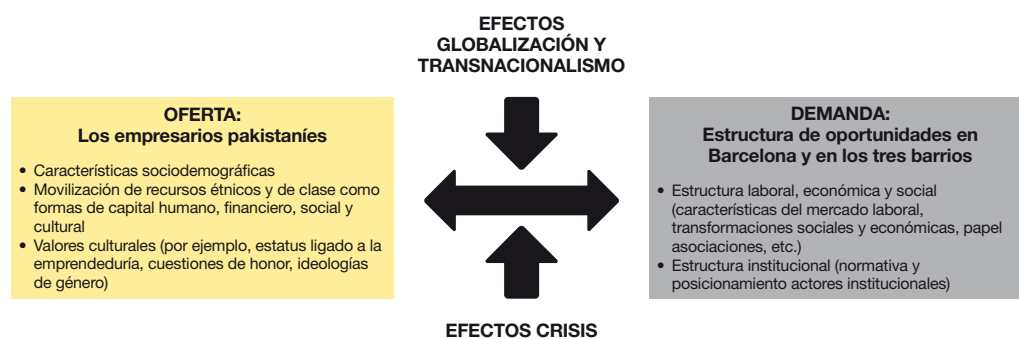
EFECTOS
GLOBALIZACIÓN Y
TRANSNACIONALISMO

OFERTA:
Los empresarios pakistaníes

• Características sociodemográficas
• Movilización de recursos étnicos y de clase como formas de capital humano, financiero, social y cultural
• Valores culturales (por ejemplo, estatus ligado a la emprendeduría, cuestiones de honor, ideologías de género)

DEMANDA:
Estructura de oportunidades en Barcelona y en los tres barrios

• Estructura laboral, económica y social (características del mercado laboral, transformaciones sociales y económicas, papel asociaciones, etc.)
• Estructura institucional (normativa y posicionamiento actores institucionales)

EFECTOS CRISIS